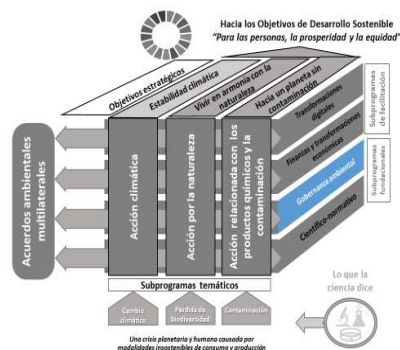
Hacia los Objetivos de Desarrollo Sostenible
"Para las personas, la prosperidad y la equidad"

Objetivos estratégicos

Estabilidad climática

Vivir en armonía con la naturaleza

Hacia un planeta sin contaminación

Acuerdos ambientales multilaterales

Acción climática

Acción por la naturaleza

Acción relacionada con los productos químicos y la contaminación

Transformaciones digitales

Finanzas y transformaciones económicas

Gobernanza ambiental

Científico-normativo

Subprogramas de facilitación

Subprogramas fundamentales

Subprogramas temáticos

Cambio climático

Pérdida de biodiversidad

Contaminación

Lo que la ciencia dice

Una crisis planetaria y humana causada por modalidades insostenibles de consumo y producción